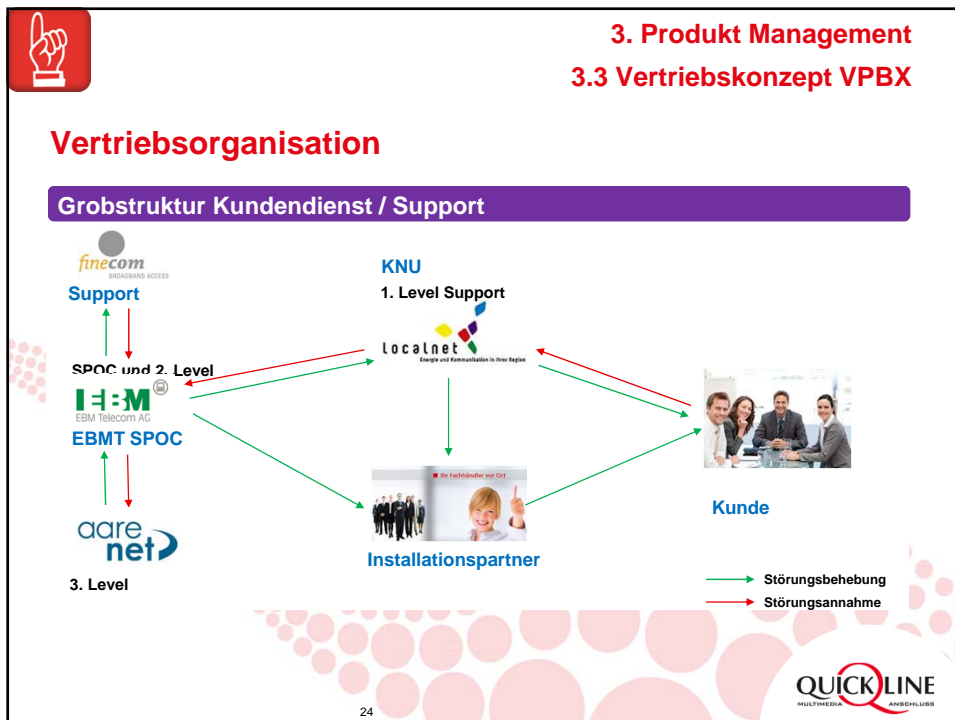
3. Produkt Management
3.3 Vertriebskonzept VPBX

Vertriebsorganisation

Grobstruktur Kundendienst / Support

finecom
BROADBAND ACCESS
Support

SPOC und 2. Level
EBM
EBM Telecom AG
EBMT SPOC

aare net
3. Level

KNU
1. Level Support
localnet
Energie und Kommunikation in Ihrer Region

Ihr Fachhändler vor Ort
Installationspartner

Kunde

Störungsbehebung
Störungsannahme

QUICKLINE
MULTIMEDIA ANSCHLUSS

24